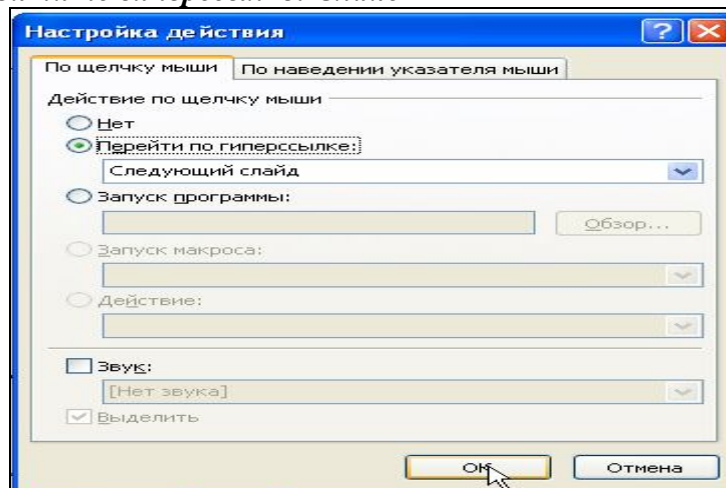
Настройка действия

По щелчку мыши | По наведении указателя мыши

Действие по щелчку мыши

Нет

Перейти по гиперссылке:

Следующий слайд

Запуск программы:

Обзор...

Запуск макроса:

Действие:

Звук:

[Нет звука]

Выделить

ОК

Отмена